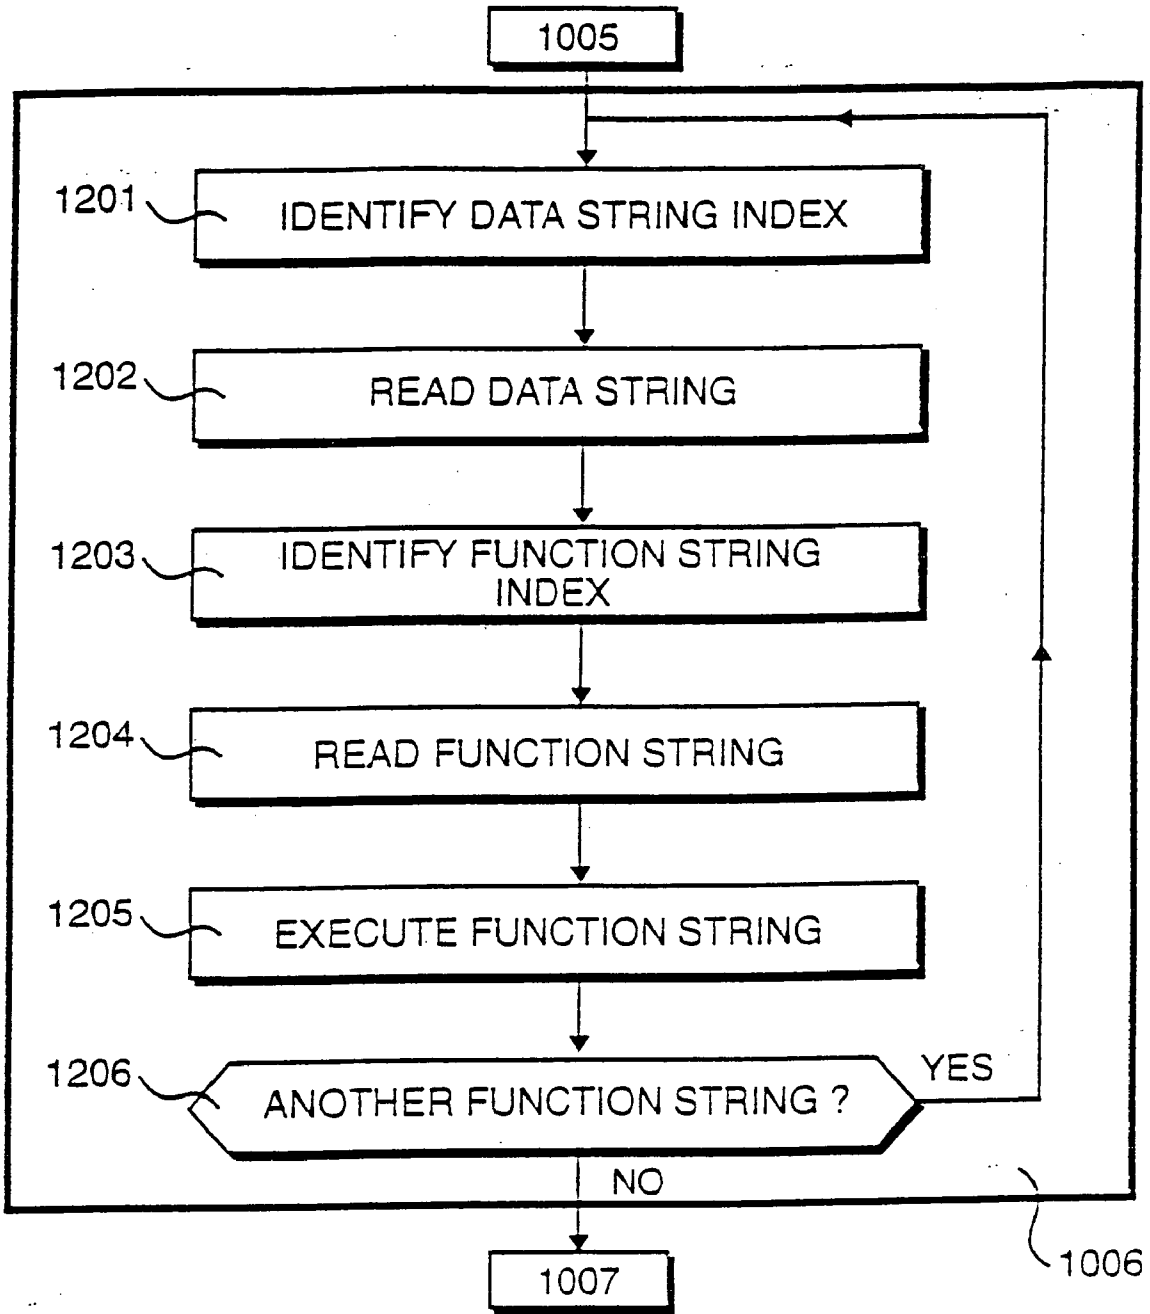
1005

1201 IDENTIFY DATA STRING INDEX

1202 READ DATA STRING

1203 IDENTIFY FUNCTION STRING INDEX

1204 READ FUNCTION STRING

1205 EXECUTE FUNCTION STRING

1206 ANOTHER FUNCTION STRING ?

YES

NO

1006

1007